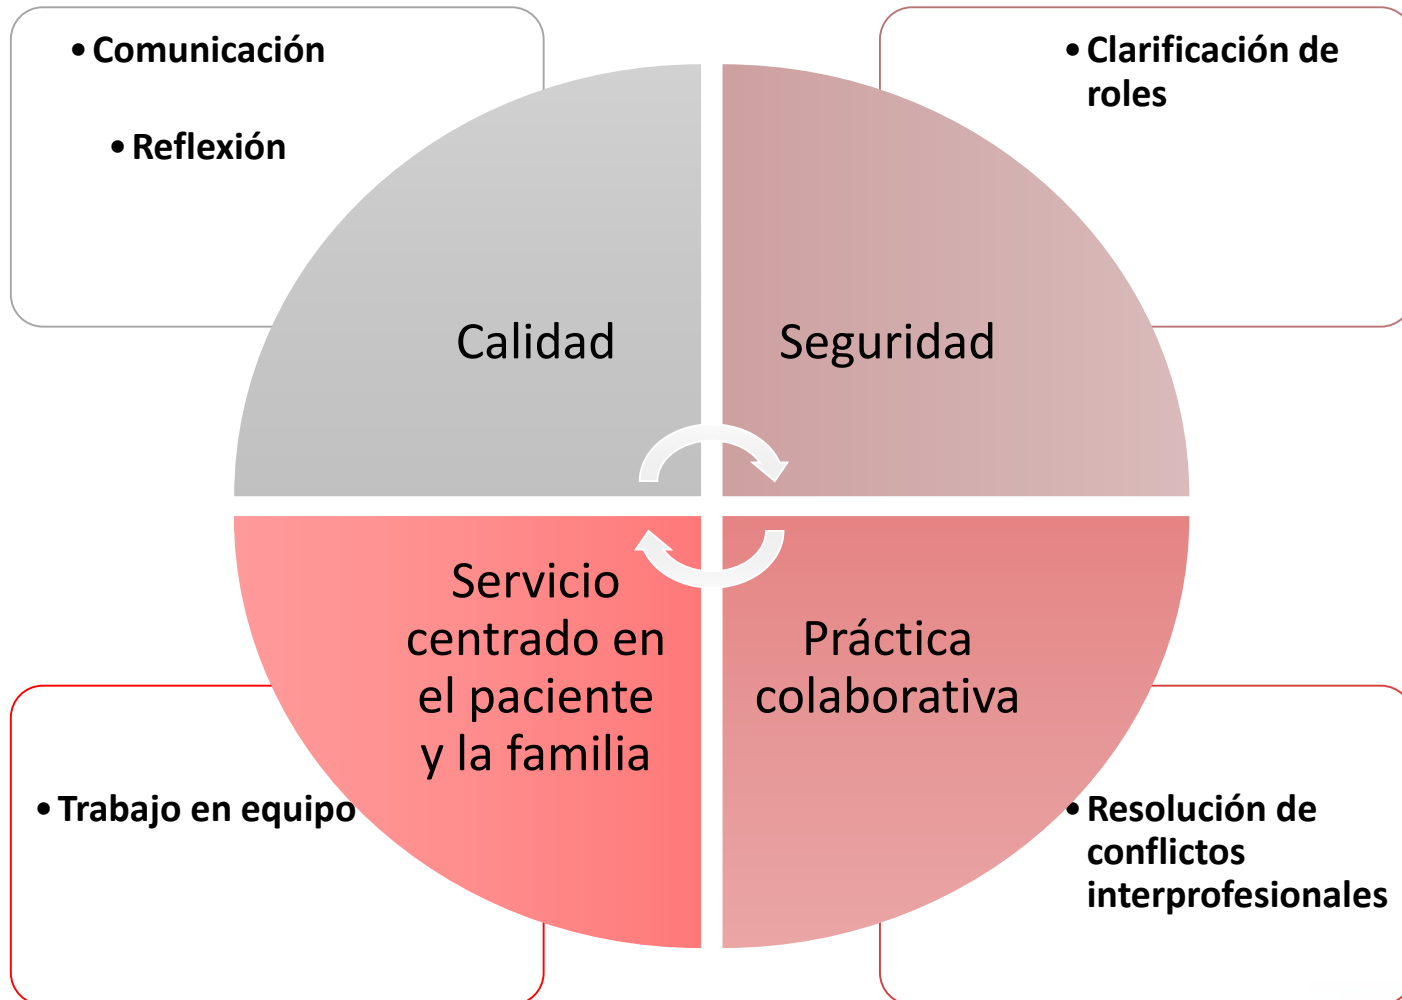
• Comunicación

• Reflexión

• Clarificación de roles

Calidad

Seguridad

Servicio centrado en el paciente y la familia

Práctica colaborativa

• Trabajo en equipo

• Resolución de conflictos interprofesionales